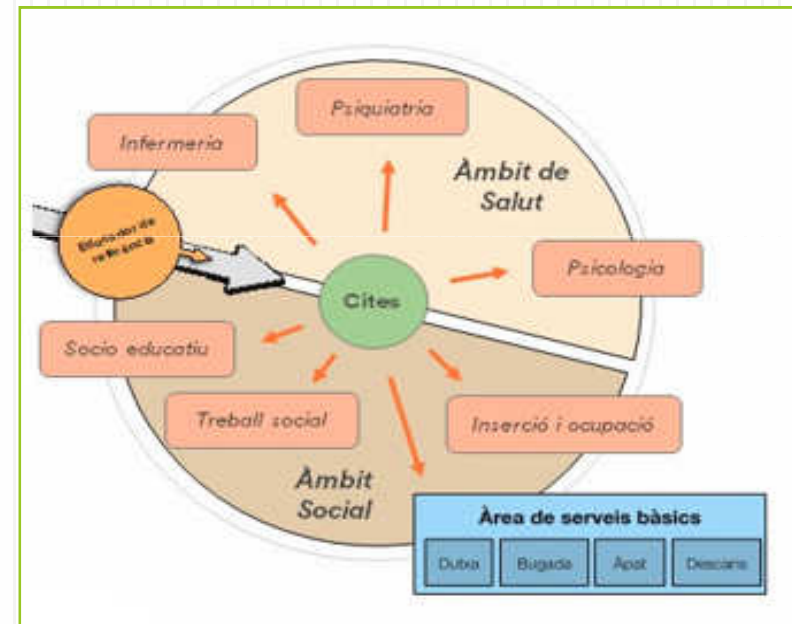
Psiquiatria

Infermeria

Àmbit de Salut

Educador de referència

Psicologia

Cites

Socio educatiu

Treball social

Inserció i ocupació

Àmbit Social

Àrea de serveis bàsics

Dutxa

Bugada

Àpat

Descans